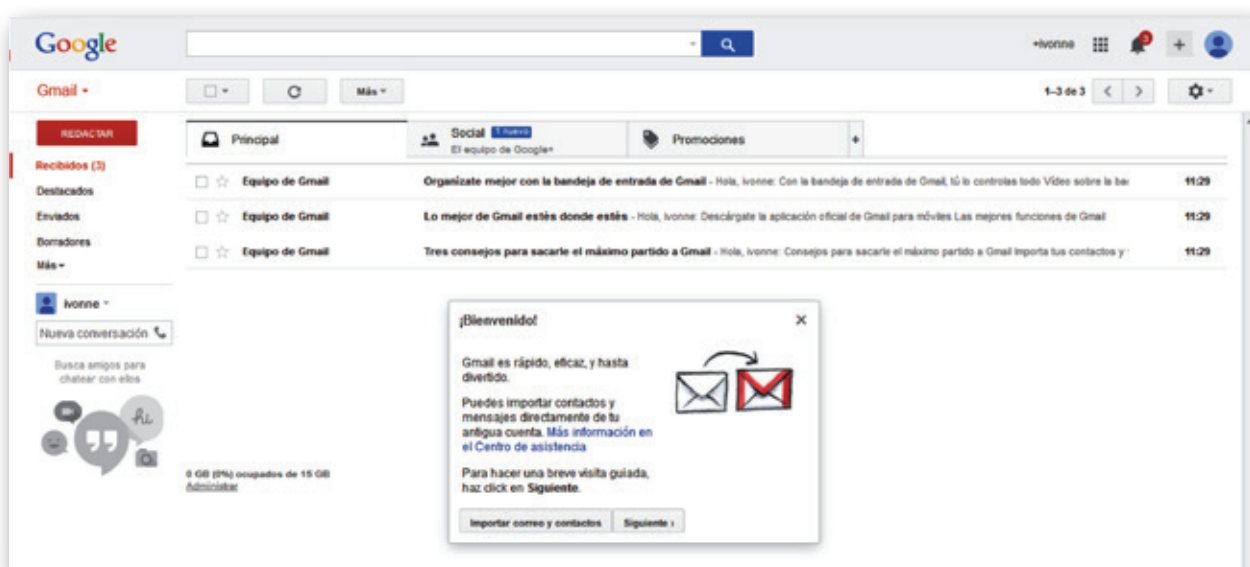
Google

+Ivonne

Gmail ▾

Más ▾

1–3 de 3

REDACTAR

Recibidos (3)
Destacados
Enviados
Borradores
Más ▾

Ivonne ▾

Nueva conversación

Busca amigos para chatear con ellos

Principal

Social 1 nuevo
El equipo de Google+

Promociones

+

Equipo de Gmail — Organízate mejor con la bandeja de entrada de Gmail - Hola, Ivonne: Con la bandeja de entrada de Gmail, tú lo controlas todo Vídeo sobre la ba — 11:29

Equipo de Gmail — Lo mejor de Gmail estés donde estés - Hola, Ivonne: Descárgate la aplicación oficial de Gmail para móviles Las mejores funciones de Gmail — 11:29

Equipo de Gmail — Tres consejos para sacarle el máximo partido a Gmail - Hola, Ivonne: Consejos para sacarle el máximo partido a Gmail Importa tus contactos y — 11:29

0 GB (0%) ocupados de 15 GB
Administrar

¡Bienvenido!

Gmail es rápido, eficaz, y hasta divertido.

Puedes importar contactos y mensajes directamente de tu antigua cuenta. Más información en el Centro de asistencia

Para hacer una breve visita guiada, haz click en Siguiente.

Importar correo y contactos

Siguiente ›